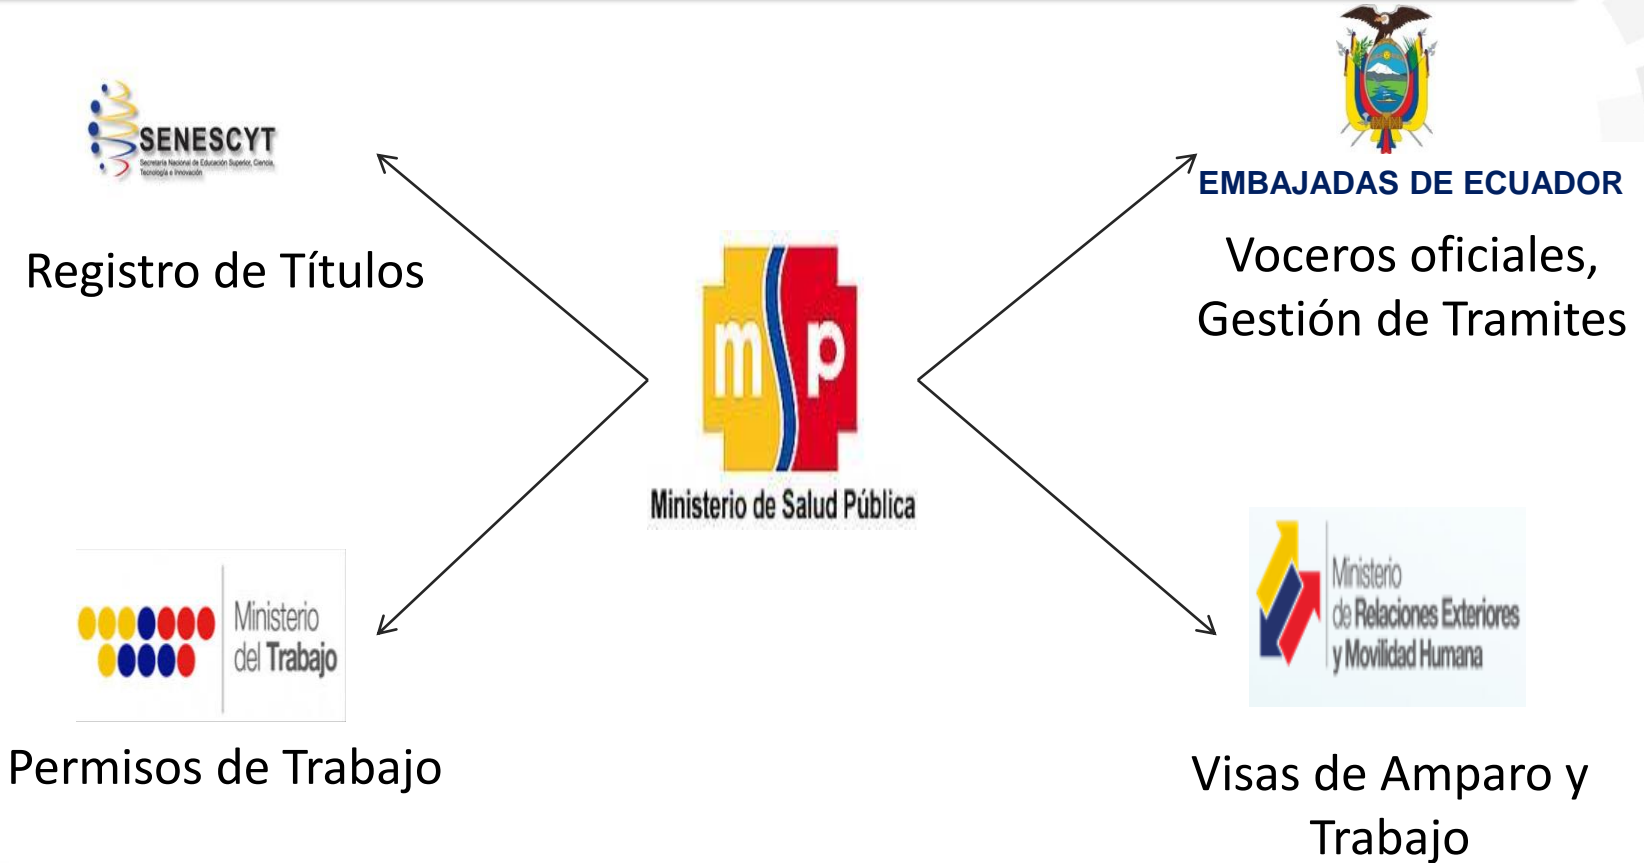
SENESCYT
Secretaría Nacional de Educación Superior, Ciencia, Tecnología e Innovación

Registro de Títulos

EMBAJADAS DE ECUADOR

Voceros oficiales, Gestión de Tramites

msp
Ministerio de Salud Pública

Ministerio del Trabajo

Permisos de Trabajo

Ministerio de Relaciones Exteriores y Movilidad Humana

Visas de Amparo y Trabajo